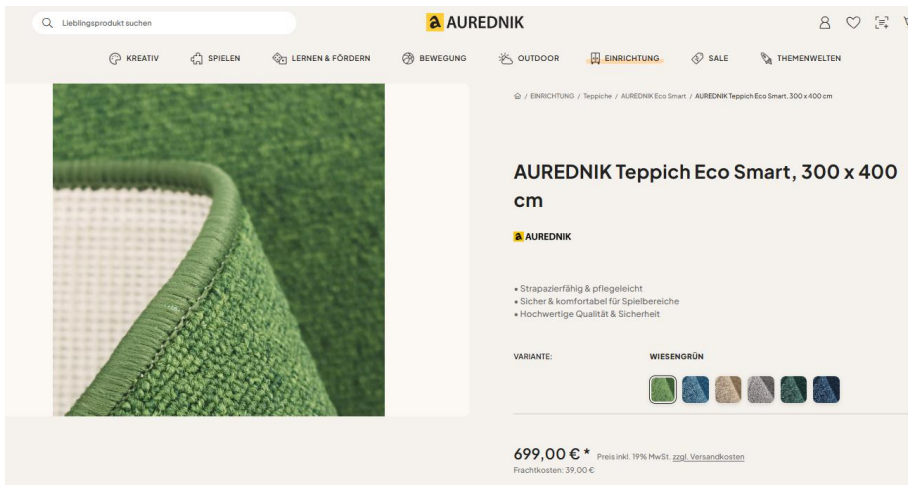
Lieblingsprodukt suchen

a AUREDNIK

KREATIV SPIELEN LERNEN & FÖRDERN BEWEGUNG OUTDOOR EINRICHTUNG SALE THEMENWELTEN

/ EINRICHTUNG / Teppiche / AUREDNIK Eco Smart / AUREDNIK Teppich Eco Smart, 300 x 400 cm

AUREDNIK Teppich Eco Smart, 300 x 400 cm

a AUREDNIK

• Strapazierfähig & pflegeleicht
• Sicher & komfortabel für Spielbereiche
• Hochwertige Qualität & Sicherheit

VARIANTE: WIESENGRÜN

699,00 € * Preis inkl. 19% MwSt. zzgl. Versandkosten
Frachtkosten: 39,00 €